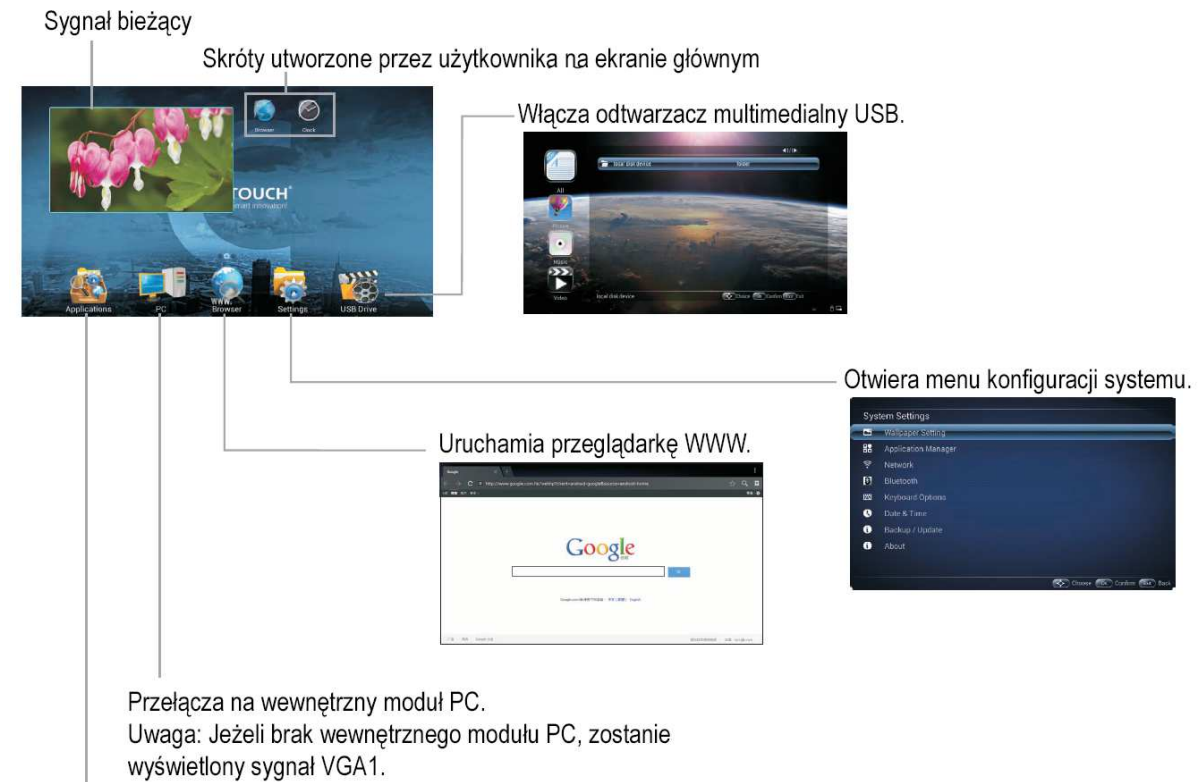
Sygnał bieżący

Skróty utworzone przez użytkownika na ekranie głównym

Browser Clock

TOUCH
smart innovation

Applications PC WWW. Browser Settings USB Drive

Włącza odtwarzacz multimedialny USB.

All
Picture
Music
Video
local disk device

Otwiera menu konfiguracji systemu.

System Settings
Wallpaper Setting
Application Manager
Network
Bluetooth
Keyboard Options
Date & Time
Backup / Update
About
Choose Confirm Back

Uruchamia przeglądarkę WWW.

Google

Przełącza na wewnętrzny moduł PC.
Uwaga: Jeżeli brak wewnętrznego modułu PC, zostanie wyświetlony sygnał VGA1.